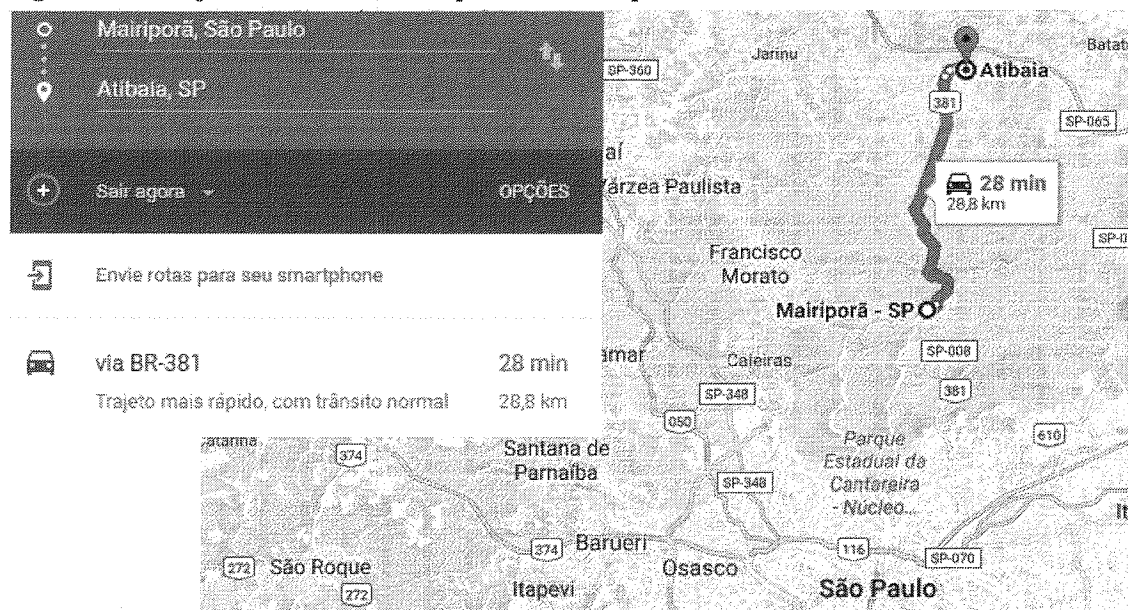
Mairiporã, São Paulo

Atibaia, SP

Sair agora

OPÇÕES

Envie rotas para seu smartphone

via BR-381 28 min

Trajeto mais rápido, com trânsito normal 28,8 km

Jarinu

Batat

Atibaia

SP-360

381

SP-065

28 min
28,8 km

aí

Várzea Paulista

SP-0

Francisco Morato

Mairiporã - SP

SP-008

amar

Caieiras

SP-348

381

050

610

Parque Estadual da Cantareira - Núcleo...

atarina

374

Santana de Parnaíba

SP-348

It

374

Barueri

116

SP-070

272

São Roque

272

Itapevi

Osasco

São Paulo